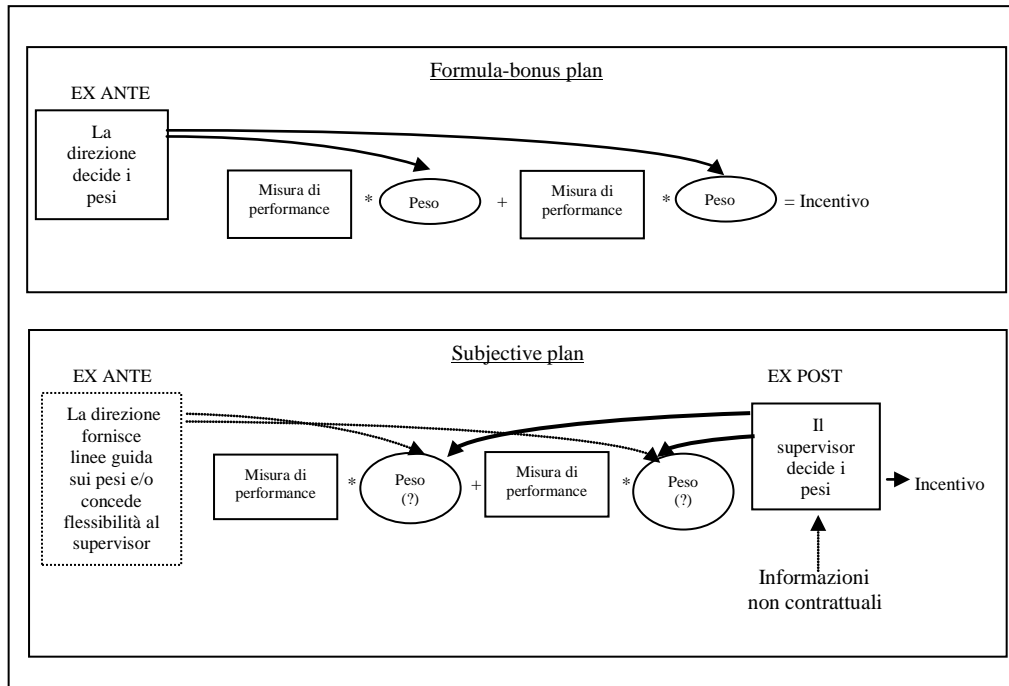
Formula-bonus plan

EX ANTE

La direzione decide i pesi

Misura di performance * Peso + Misura di performance * Peso = Incentivo

Subjective plan

EX ANTE

EX POST

La direzione fornisce linee guida sui pesi e/o concede flessibilità al supervisor

Misura di performance * Peso (?) + Misura di performance * Peso (?)

Il supervisor decide i pesi

Incentivo

Informazioni non contrattuali